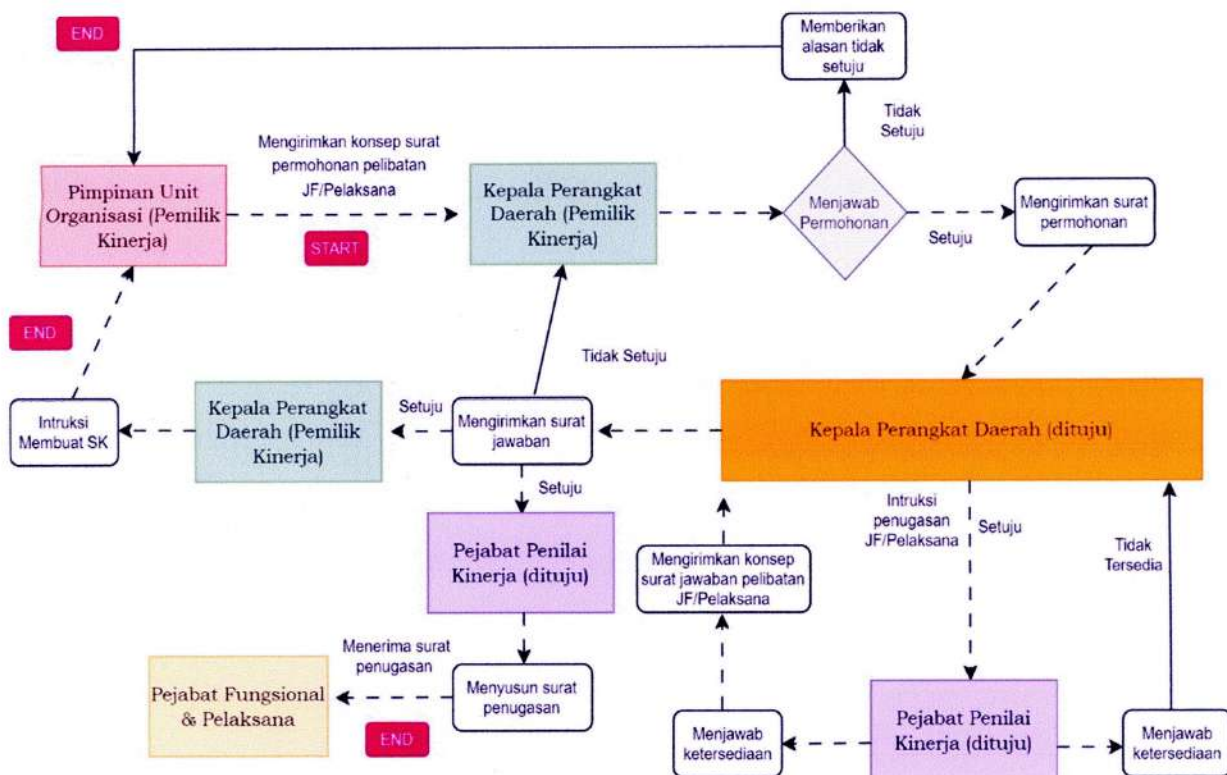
END

Memberikan alasan tidak setuju

Tidak Setuju

Mengirimkan konsep surat permohonan pelibatan JF/Pelaksana

Pimpinan Unit Organisasi (Pemilik Kinerja)

START

Kepala Perangkat Daerah (Pemilik Kinerja)

Menjawab Permohonan

Setuju

Mengirimkan surat permohonan

END

Tidak Setuju

Intruksi Membuat SK

Kepala Perangkat Daerah (Pemilik Kinerja)

Setuju

Mengirimkan surat jawaban

Kepala Perangkat Daerah (dituju)

Setuju

Pejabat Penilai Kinerja (dituju)

Intruksi penugasan JF/Pelaksana

Setuju

Mengirimkan konsep surat jawaban pelibatan JF/Pelaksana

Tidak Tersedia

Menerima surat penugasan

Pejabat Fungsional & Pelaksana

Menyusun surat penugasan

END

Menjawab ketersediaan

Pejabat Penilai Kinerja (dituju)

Menjawab ketersediaan